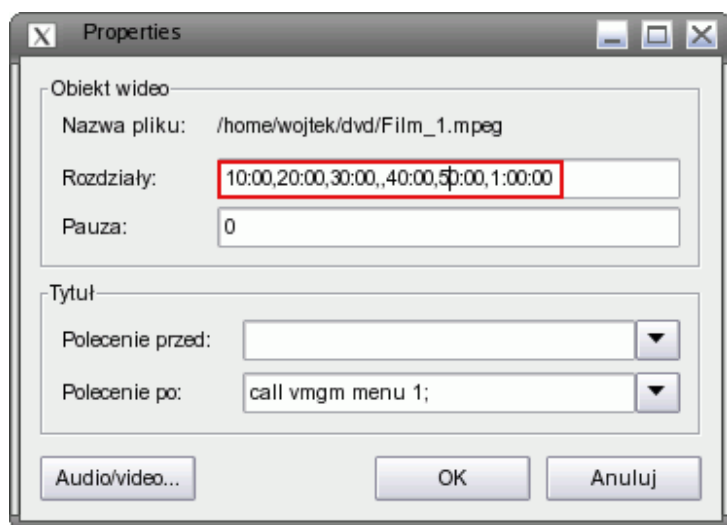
Properties

Obiekt wideo

Nazwa pliku: /home/wojtek/dvd/Film_1.mpeg

Rozdziały: 10:00,20:00,30:00,,40:00,50:00,1:00:00

Pauza: 0

Tytuł

Polecenie przed:

Polecenie po: call vmgm menu 1;

Audio/video...

OK

Anuluj